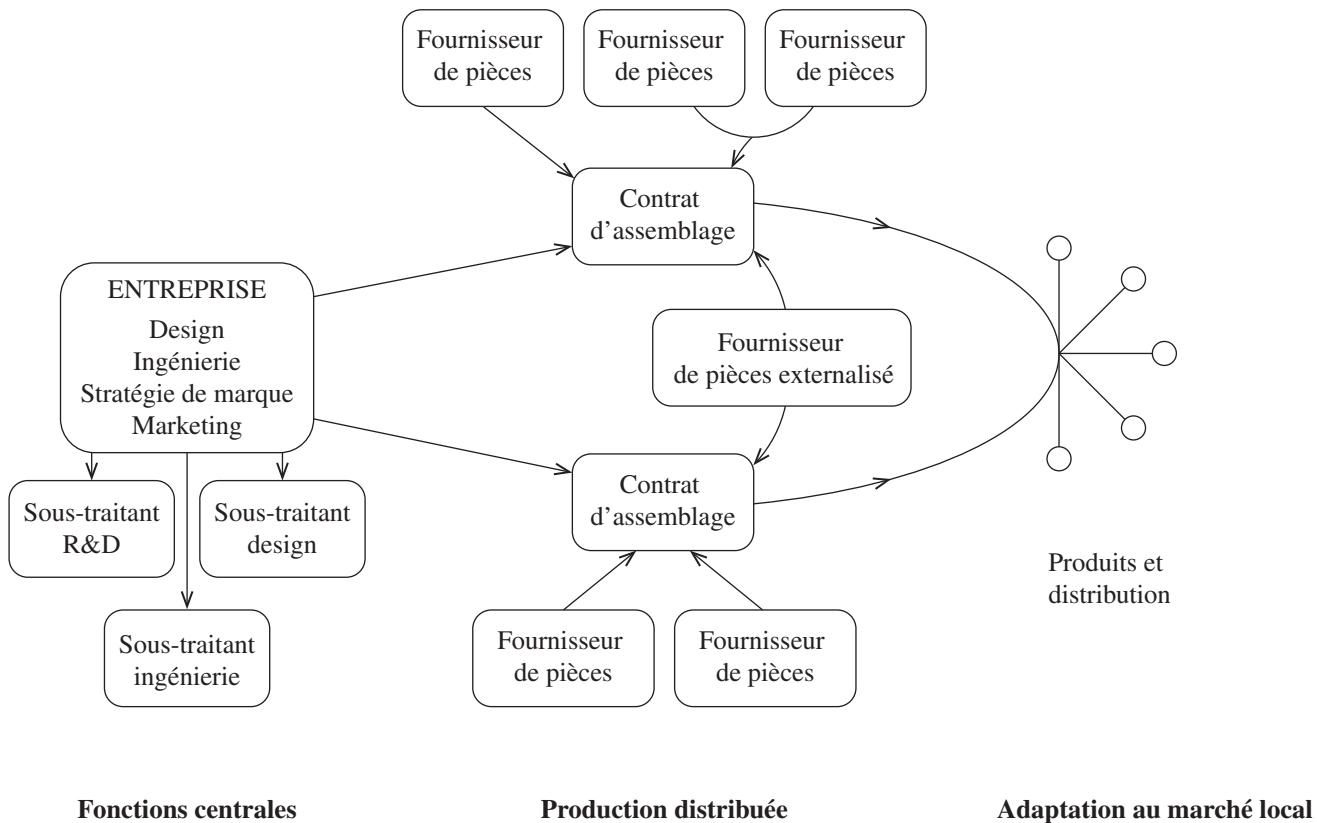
Fournisseur de pièces

Fournisseur de pièces

Fournisseur de pièces

Contrat d’assemblage

ENTREPRISE
Design
Ingénierie
Stratégie de marque
Marketing

Fournisseur de pièces externalisé

Contrat d’assemblage

Sous-traitant R&D

Sous-traitant design

Sous-traitant ingénierie

Fournisseur de pièces

Fournisseur de pièces

Produits et distribution

**Fonctions centrales**

**Production distribuée**

**Adaptation au marché local**